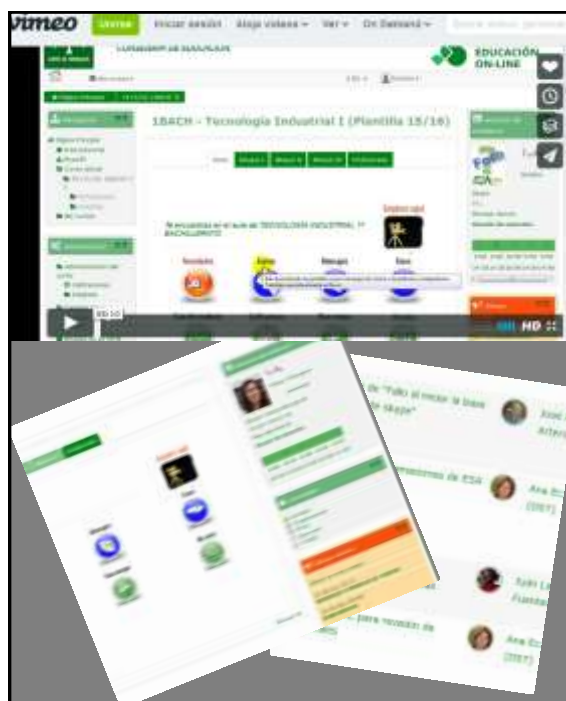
vimeo Únete Iniciar sesión Aloja videos Ver On Demand

Consejería de Educación

EDUCACIÓN ON-LINE

1BACH - Tecnología Industrial I (Plantilla 15/16)

Te encuentras en el aula de TECNOLOGÍA INDUSTRIAL I 1º BACHILLERATO

00:10

HD

"Fallo al iniciar la base de skype"

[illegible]

para revisión de

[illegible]

(DET)